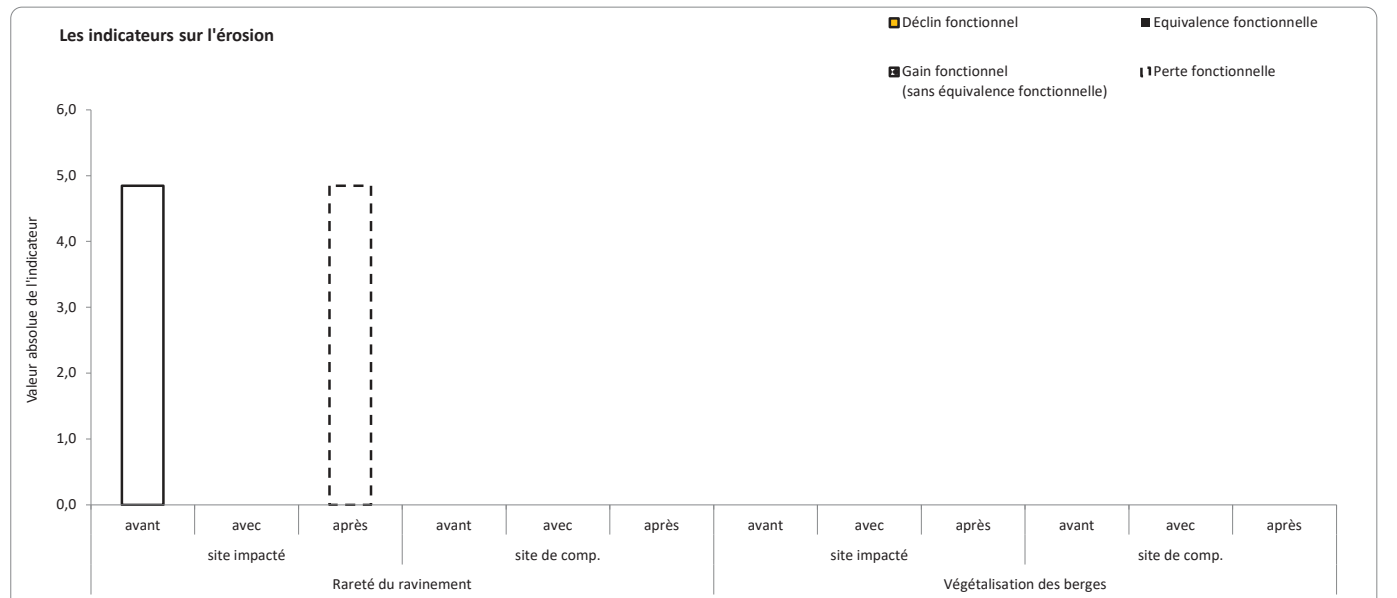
Les indicateurs sur l'érosion

Déclin fonctionnel
Equivalence fonctionnelle
Gain fonctionnel (sans équivalence fonctionnelle)
Perte fonctionnelle

Valeur absolue de l'indicateur

6,0
5,0
4,0
3,0
2,0
1,0
0,0

avant avec après avant avec après avant avec après avant avec après

site impacté
site de comp.
site impacté
site de comp.

Rareté du ravinement
Végétalisation des berges